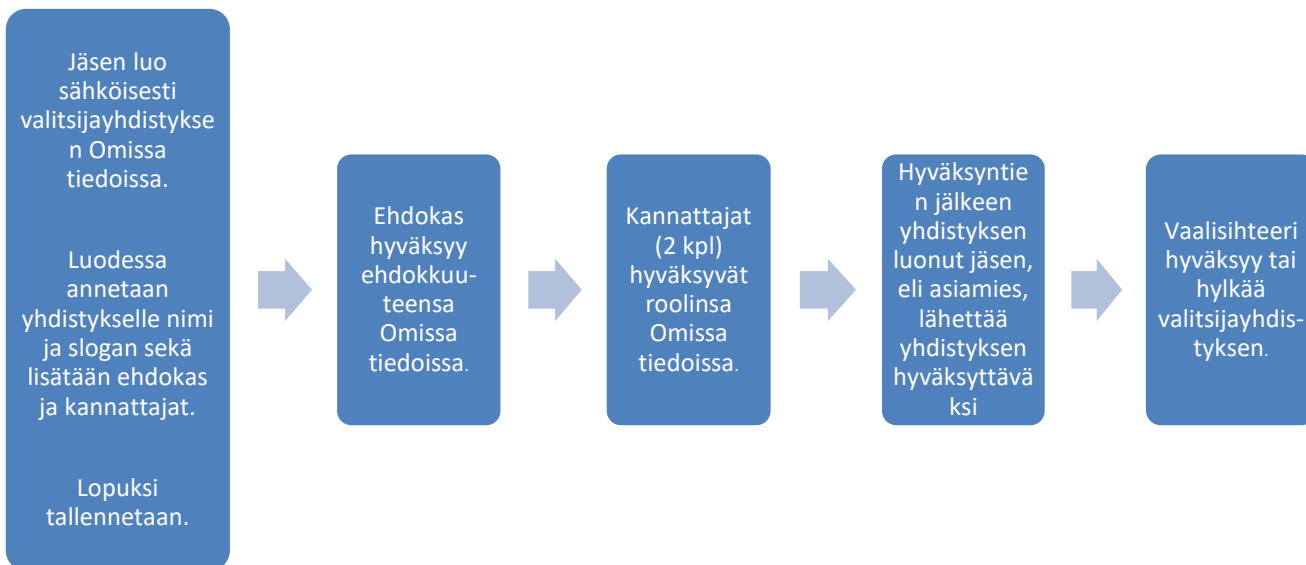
Jäsen luo sähköisesti valitsijayhdistyksen Omissa tiedoissa.

Luodessa annetaan yhdistykselle nimi ja slogan sekä lisätään ehdokas ja kannattajat.

Lopuksi tallennetaan.

Ehdokas hyväksyy ehdokkuuteensa Omissa tiedoissa.

Kannattajat (2 kpl) hyväksyvät roolinsa Omissa tiedoissa.

Hyväksyntien jälkeen yhdistyksen luonut jäsen, eli asiamies, lähettää yhdistyksen hyväksyttäväksi

Vaalisihteeri hyväksyy tai hylkää valitsijayhdistyksen.